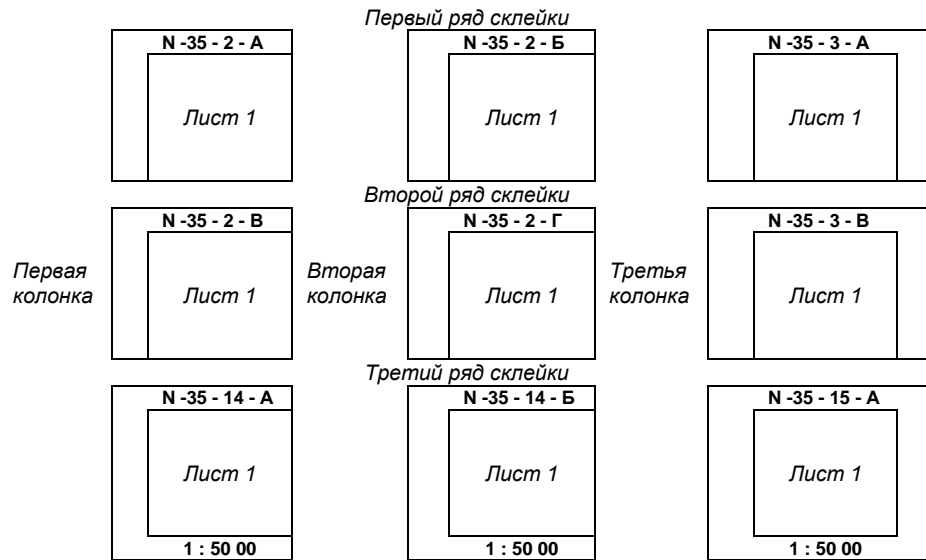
Первый ряд склейки

N -35 - 2 - А
Лист 1

N -35 - 2 - Б
Лист 1

N -35 - 3 - А
Лист 1

Второй ряд склейки

Первая колонка

N -35 - 2 - В
Лист 1

Вторая колонка

N -35 - 2 - Г
Лист 1

Третья колонка

N -35 - 3 - В
Лист 1

Третий ряд склейки

N -35 - 14 - А
Лист 1
1 : 50 00

N -35 - 14 - Б
Лист 1
1 : 50 00

N -35 - 15 - А
Лист 1
1 : 50 00